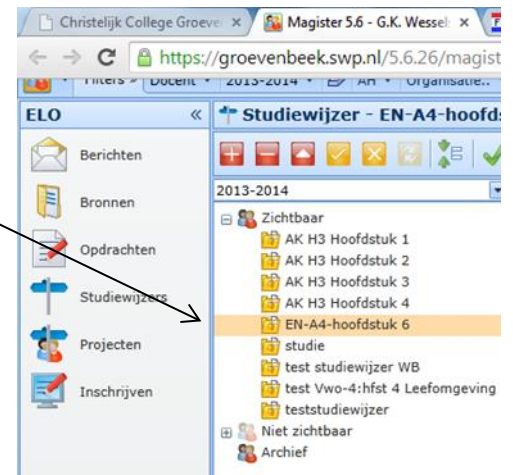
Christelijk College Groeve ×
Magister 5.6 - G.K. Wessel ×

https://groevenbeek.swp.nl/5.6.26/magist

Filters Docent 2013-2014 AH Organisatie..

ELO «
Berichten
Bronnen
Opdrachten
Studiewijzers
Projecten
Inschrijven

Studiewijzer - EN-A4-hoofds

2013-2014

Zichtbaar
AK H3 Hoofdstuk 1
AK H3 Hoofdstuk 2
AK H3 Hoofdstuk 3
AK H3 Hoofdstuk 4
EN-A4-hoofdstuk 6
studie
test studiewijzer WB
test Vwo-4:hfst 4 Leefomgeving
teststudiewijzer
Niet zichtbaar
Archief